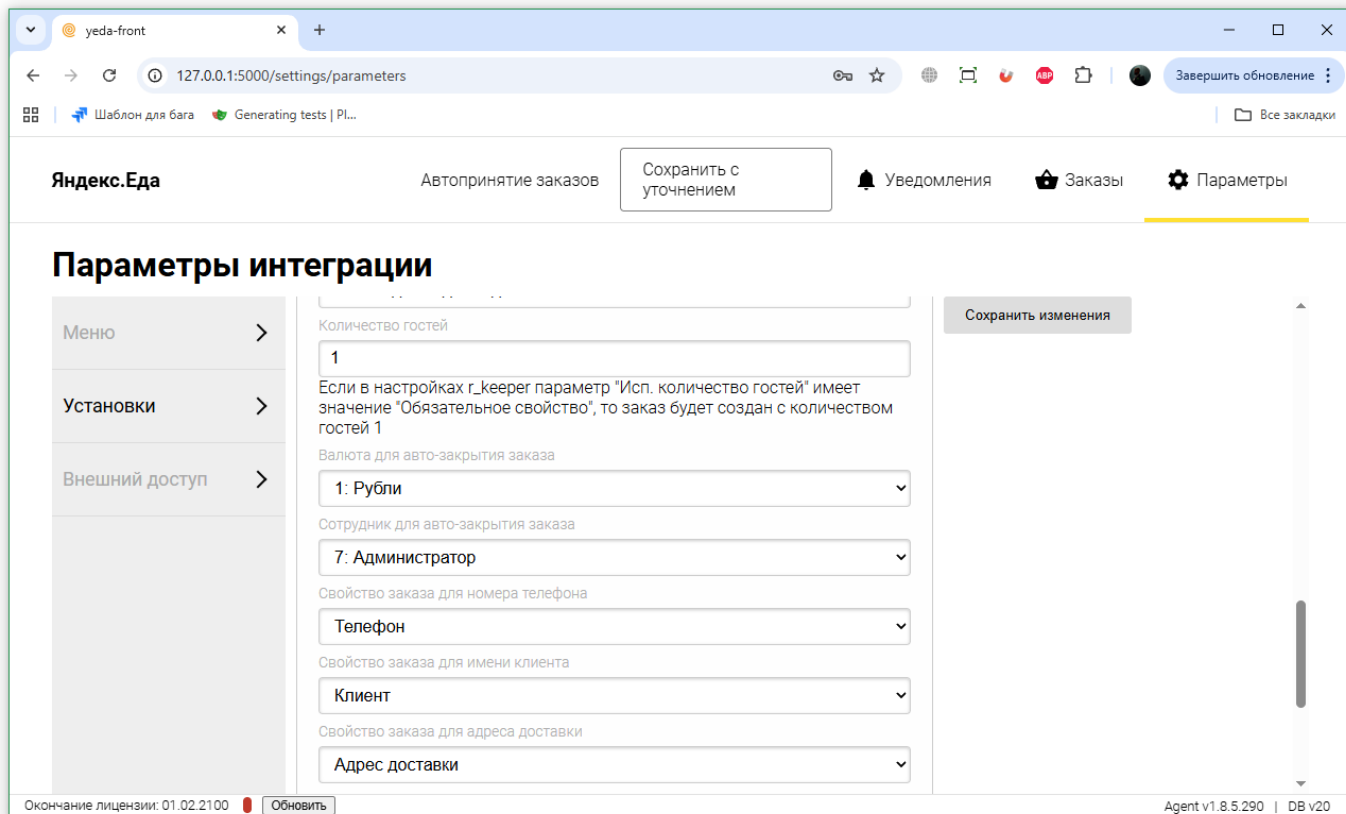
yeda-front
127.0.0.1:5000/settings/parameters
Завершить обновление
Шаблон для бага
Generating tests | Pl...
Все закладки

Яндекс.Еда
Автопринятие заказов
Сохранить с уточнением
Уведомления
Заказы
Параметры

Параметры интеграции

Меню
Установки
Внешний доступ

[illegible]
Количество гостей
1
Если в настройках r_keeper параметр "Исп. количество гостей" имеет значение "Обязательное свойство", то заказ будет создан с количеством гостей 1
Валюта для авто-закрытия заказа
1: Рубли
Сотрудник для авто-закрытия заказа
7: Администратор
Свойство заказа для номера телефона
Телефон
Свойство заказа для имени клиента
Клиент
Свойство заказа для адреса доставки
Адрес доставки

Сохранить изменения

Окончание лицензии: 01.02.2100
Обновить
Agent v1.8.5.290 | DB v20